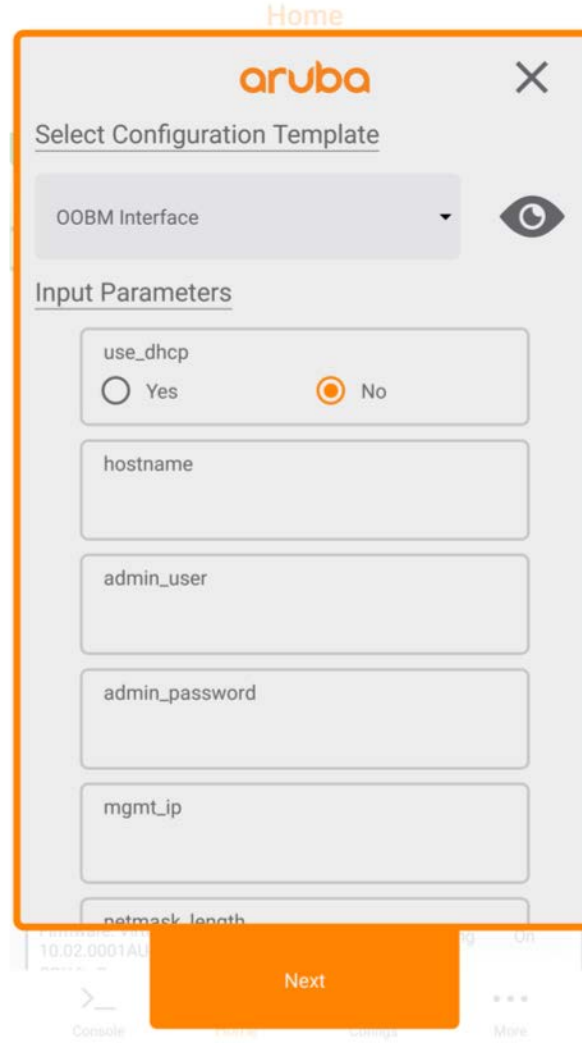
Home

aruba

Select Configuration Template

OOBM Interface

Input Parameters

use_dhcp

Yes

No

hostname

admin_user

admin_password

mgmt_ip

netmask_length

Firmware: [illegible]
10.02.0001AU

Next

Console

More